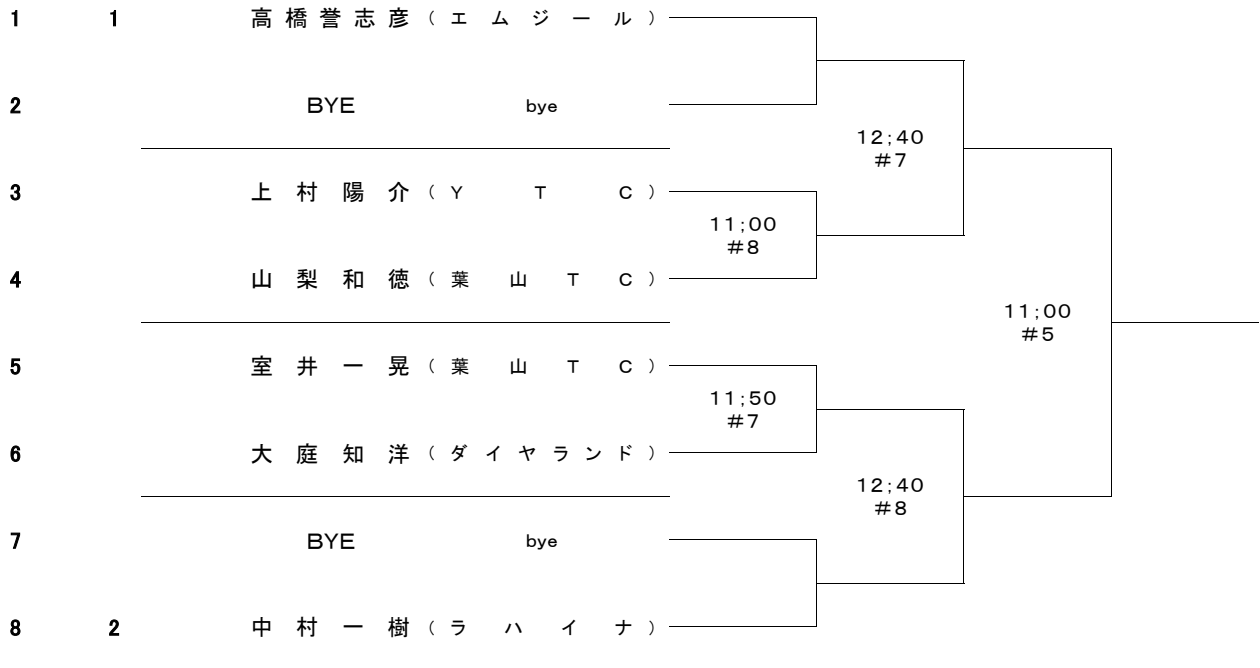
1 1 高橋誉志彦（エムジール）

2 BYE bye

12;40
#7

3 上村陽介（YTC）

11;00
#8

4 山梨和徳（葉山TC）

11;00
#5

5 室井一晃（葉山TC）

11;50
#7

6 大庭知洋（ダイヤランド）

12;40
#8

7 BYE bye

8 2 中村一樹（ラハイナ）